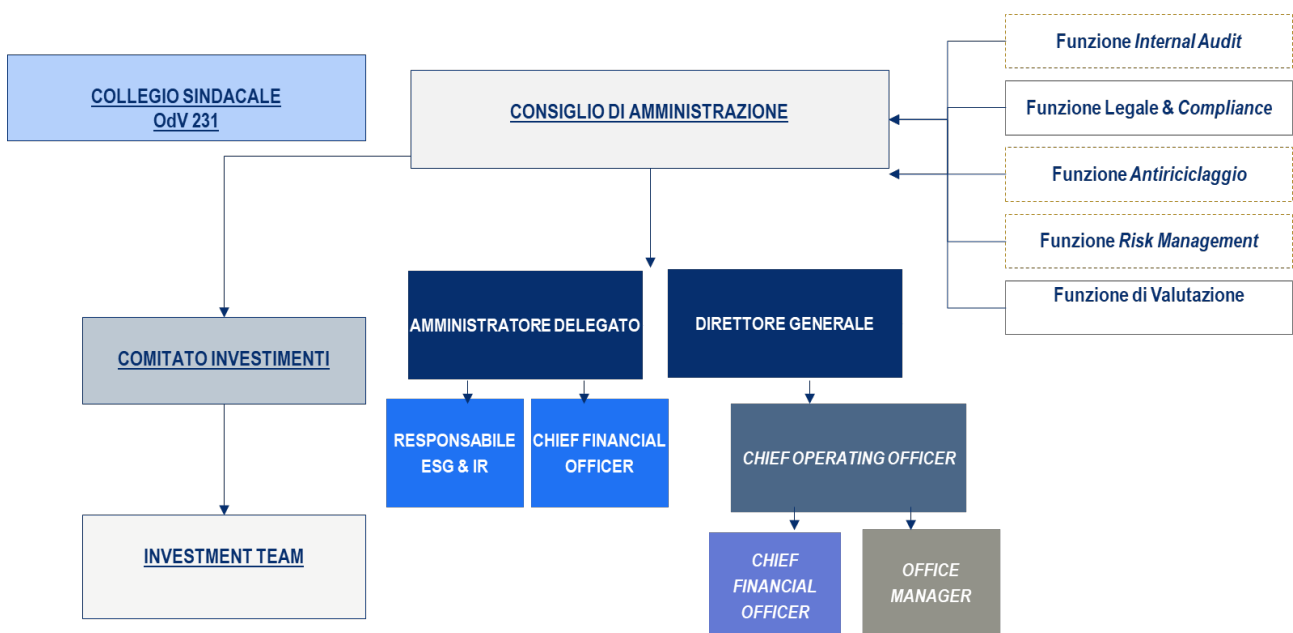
COLLEGIO SINDACALE
OdV 231

CONSIGLIO DI AMMINISTRAZIONE

Funzione Internal Audit

Funzione Legale & Compliance

Funzione Antiriciclaggio

Funzione Risk Management

Funzione di Valutazione

AMMINISTRATORE DELEGATO

DIRETTORE GENERALE

COMITATO INVESTIMENTI

RESPONSABILE ESG & IR

CHIEF FINANCIAL OFFICER

CHIEF OPERATING OFFICER

INVESTMENT TEAM

CHIEF FINANCIAL OFFICER

OFFICE MANAGER